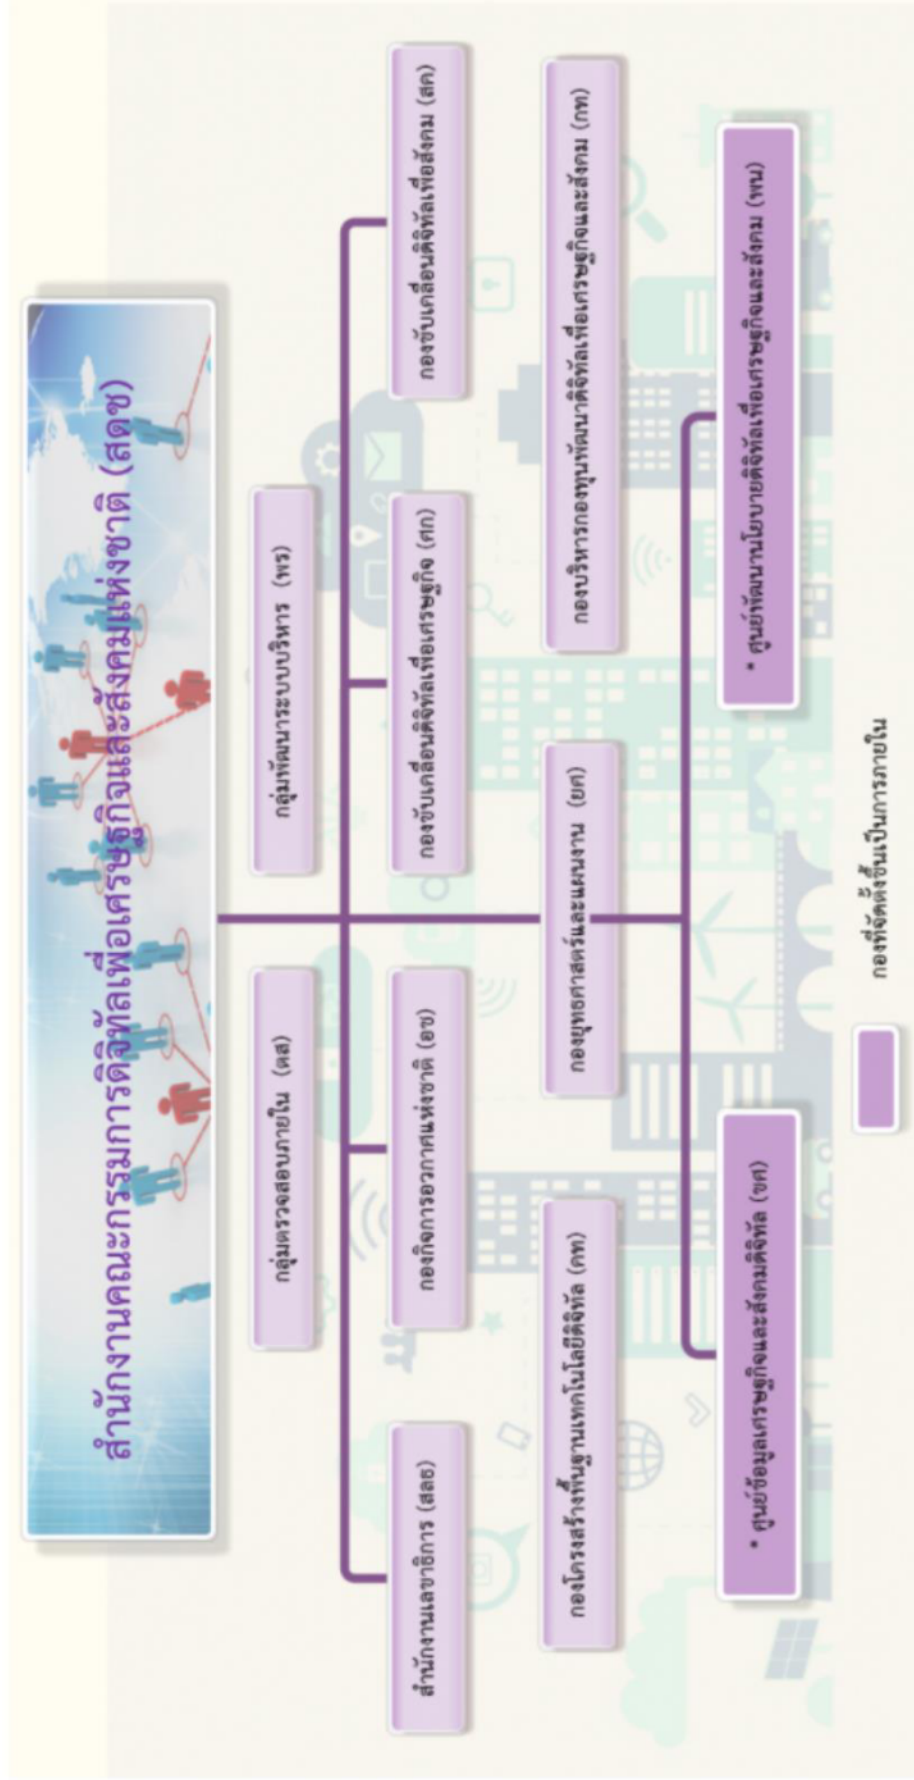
สำนักงานคณะกรรมการดิจิทัลเพื่อเศรษฐกิจและสังคมแห่งชาติ (สดช)

กลุ่มตรวจสอบภายใน (ตส)

กลุ่มพัฒนาระบบบริหาร (พร)

สำนักงานเลขาธิการ (สลข)

กองกิจการอวกาศแห่งชาติ (อช)

กองขับเคลื่อนดิจิทัลเพื่อเศรษฐกิจ (ศก)

กองขับเคลื่อนดิจิทัลเพื่อสังคม (สค)

กองโครงสร้างพื้นฐานเทคโนโลยีดิจิทัล (คพ)

กองยุทธศาสตร์และแผนงาน (ยศ)

กองบริหารกองทุนพัฒนาดิจิทัลเพื่อเศรษฐกิจและสังคม (กท)

* ศูนย์ข้อมูลเศรษฐกิจและสังคมดิจิทัล (ขศ)

* ศูนย์พัฒนานโยบายดิจิทัลเพื่อเศรษฐกิจและสังคม (พน)

กองที่จัดตั้งขึ้นเป็นการภายใน